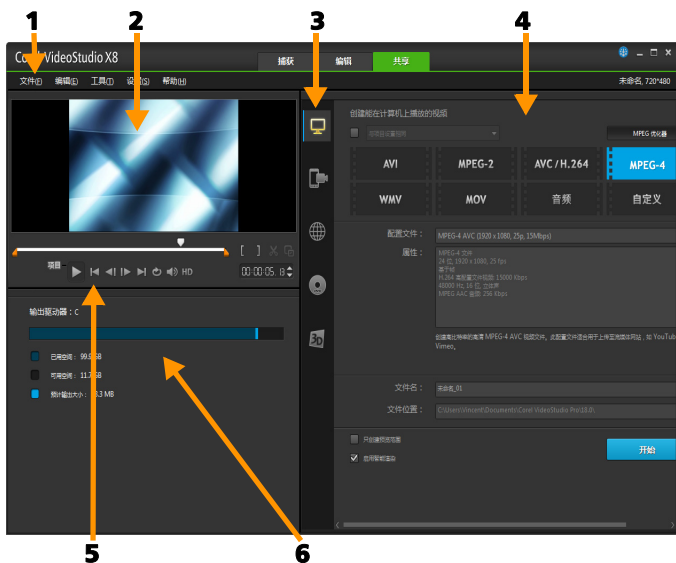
1 2 3 4

Corel VideoStudio X8

捕获 编辑 共享

未命名, 720*480

文件(F) 编辑(E) 工具(T) 设置(S) 帮助(H)

创建能在计算机上播放的视频

与项目设置相同

MPEG 优化器

AVI MPEG-2 AVC / H.264 MPEG-4

WMV MOV 音频 自定义

配置文件： MPEG-4 AVC (1920 x 1080, 25p, 15Mbps)

属性：

MPEG-4 文件
24 位, 1920 x 1080, 25 fps
逐行帧
H.264 高配置文件视频: 15000 Kbps
48000 Hz, 16 位, 立体声
MPEG AAC 音频: 256 Kbps

创建高比特率的高清 MPEG-4 AVC 视频文件，此配置文件适用于上传至视频网站，如 YouTube、Vimeo。

项目

00:00:05. 8

HD

输出驱动器：C

已用空间： 99.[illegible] GB

可用空间： 11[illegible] GB

预计输出大小： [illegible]3 MB

文件名： 未命名_01

文件位置： C:\Users\Vincent\Documents\Corel VideoStudio Pro\18.0\

只创建预览范围

启用智能渲染

开始

5 6